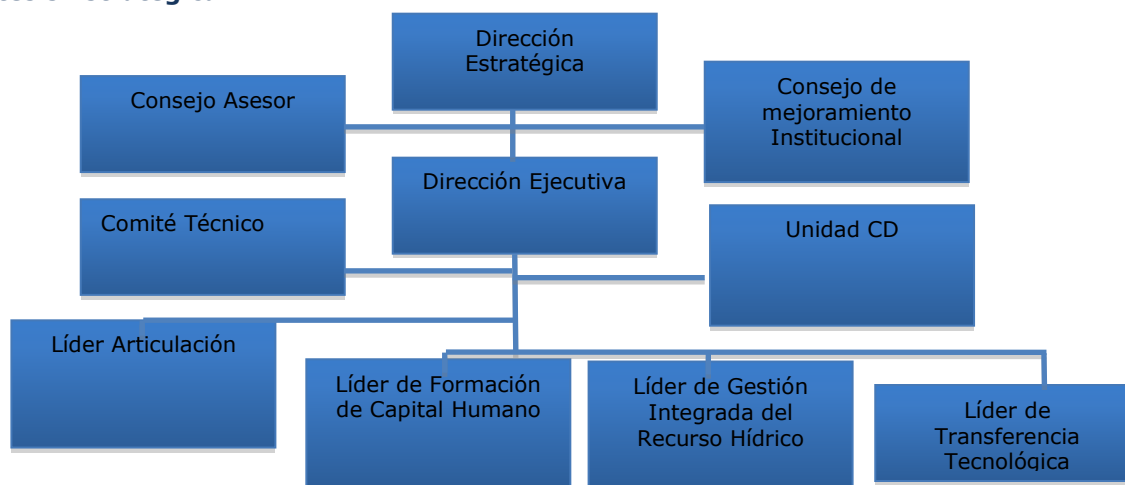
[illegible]

Dirección Estratégica

Consejo Asesor

Consejo de mejoramiento Institucional

Dirección Ejecutiva

Comité Técnico

Unidad CD

Líder Articulación

Líder de Formación de Capital Humano

Líder de Gestión Integrada del Recurso Hídrico

Líder de Transferencia Tecnológica